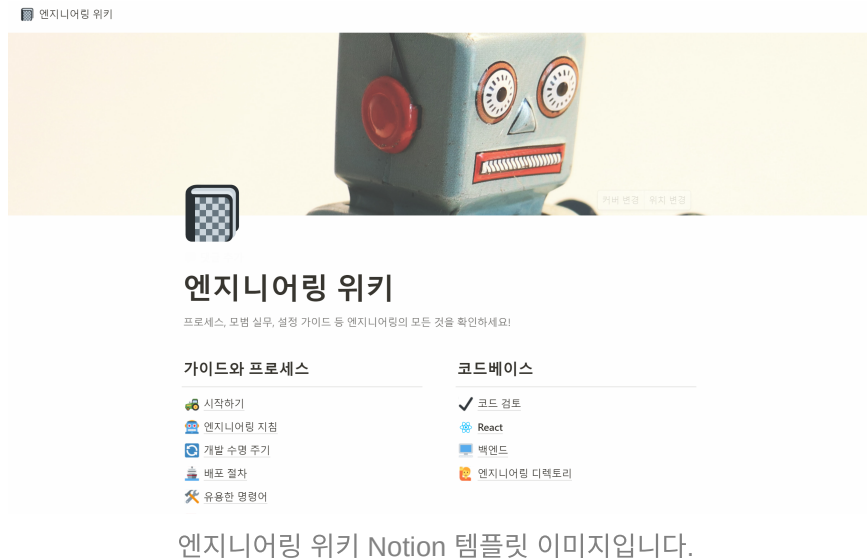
엔지니어링 위키

커버 변경 위치 변경

엔지니어링 위키

프로세스, 모범 실무, 설정 가이드 등 엔지니어링의 모든 것을 확인하세요!

가이드와 프로세스

시작하기

엔지니어링 지침

개발 수명 주기

배포 절차

유용한 명령어

코드베이스

코드 검토

React

백엔드

엔지니어링 디렉토리

엔지니어링 위키 Notion 템플릿 이미지입니다.